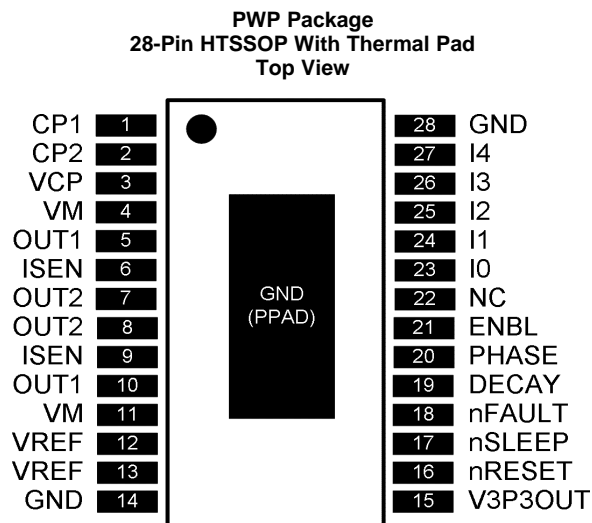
PWP Package
28-Pin HTSSOP With Thermal Pad
Top View

CP1 1
CP2 2
VCP 3
VM 4
OUT1 5
ISEN 6
OUT2 7
OUT2 8
ISEN 9
OUT1 10
VM 11
VREF 12
VREF 13
GND 14

GND
(PPAD)

28 GND
27 I4
26 I3
25 I2
24 I1
23 I0
22 NC
21 ENBL
20 PHASE
19 DECAY
18 nFAULT
17 nSLEEP
16 nRESET
15 V3P3OUT